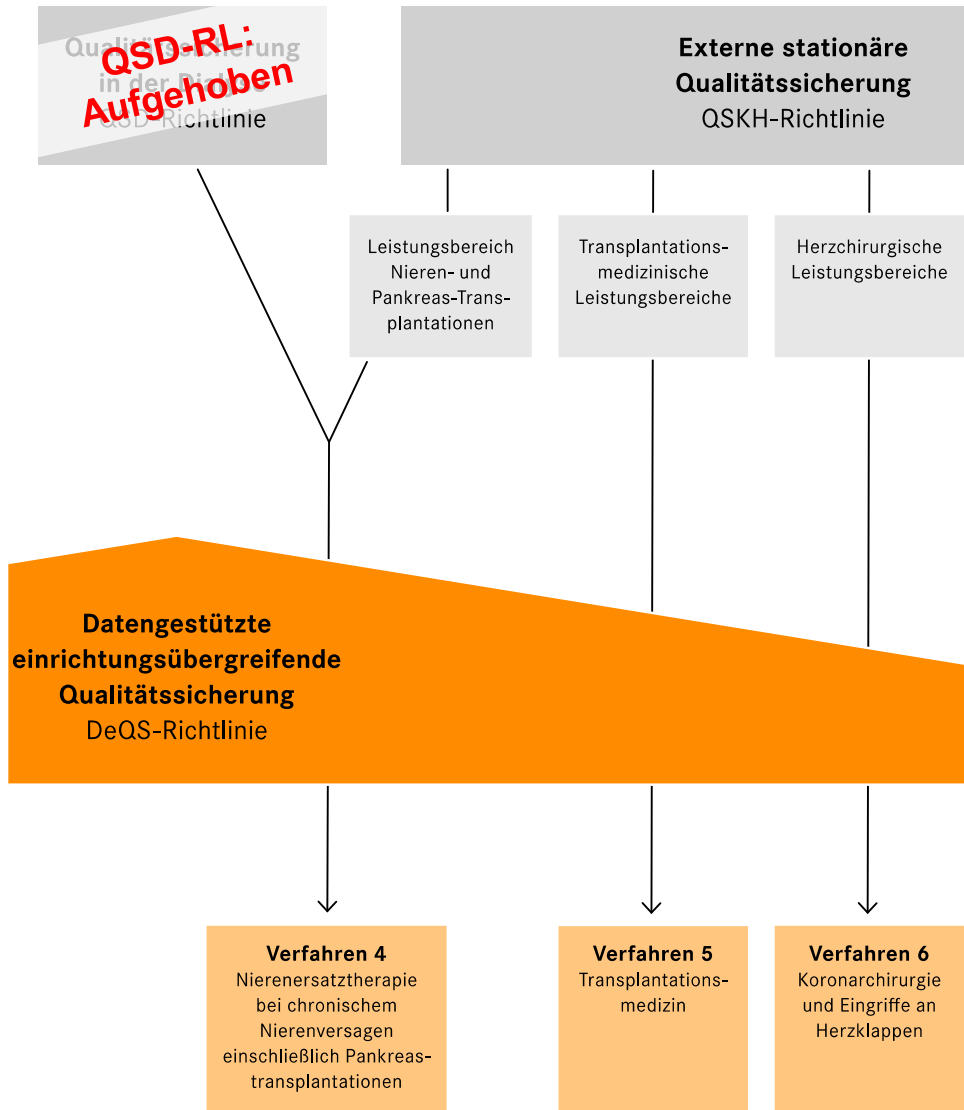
QSD-RL: Aufgehoben

Qualitätssicherung in der Dialyse
QSD-Richtlinie

Externe stationäre Qualitätssicherung
QSKH-Richtlinie

Leistungsbereich Nieren- und Pankreas-Transplantationen

Transplantationsmedizinische Leistungsbereiche

Herzchirurgische Leistungsbereiche

Datengestützte einrichtungsübergreifende Qualitätssicherung
DeQS-Richtlinie

Verfahren 4
Nierenersatztherapie bei chronischem Nierenversagen einschließlich Pankreastransplantationen

Verfahren 5
Transplantationsmedizin

Verfahren 6
Koronarchirurgie und Eingriffe an Herzklappen